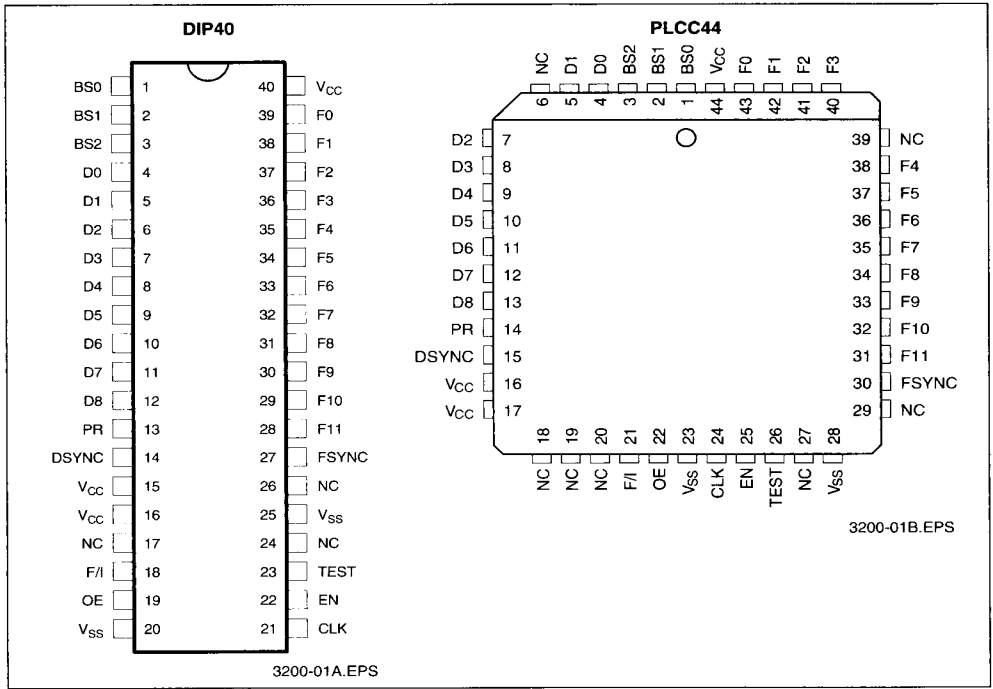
DIP40

| | | | |
|---|---|---|---|
| BS0 | 1 | 40 | $V_{CC}$ |
| BS1 | 2 | 39 | F0 |
| BS2 | 3 | 38 | F1 |
| D0 | 4 | 37 | F2 |
| D1 | 5 | 36 | F3 |
| D2 | 6 | 35 | F4 |
| D3 | 7 | 34 | F5 |
| D4 | 8 | 33 | F6 |
| D5 | 9 | 32 | F7 |
| D6 | 10 | 31 | F8 |
| D7 | 11 | 30 | F9 |
| D8 | 12 | 29 | F10 |
| PR | 13 | 28 | F11 |
| DSYNC | 14 | 27 | FSYNC |
| $V_{CC}$ | 15 | 26 | NC |
| $V_{CC}$ | 16 | 25 | $V_{SS}$ |
| NC | 17 | 24 | NC |
| F/I | 18 | 23 | TEST |
| OE | 19 | 22 | EN |
| $V_{SS}$ | 20 | 21 | CLK |

3200-01A.EPS

PLCC44

NC 6, D1 5, D0 4, BS2 3, BS1 2, BS0 1, $V_{CC}$ 44, F0 43, F1 42, F2 41, F3 40

D2 7, D3 8, D4 9, D5 10, D6 11, D7 12, D8 13, PR 14, DSYNC 15, $V_{CC}$ 16, $V_{CC}$ 17

39 NC, 38 F4, 37 F5, 36 F6, 35 F7, 34 F8, 33 F9, 32 F10, 31 F11, 30 FSYNC, 29 NC

18 NC, 19 NC, 20 NC, 21 F/I, 22 OE, 23 $V_{SS}$, 24 CLK, 25 EN, 26 TEST, 27 NC, 28 $V_{SS}$

3200-01B.EPS